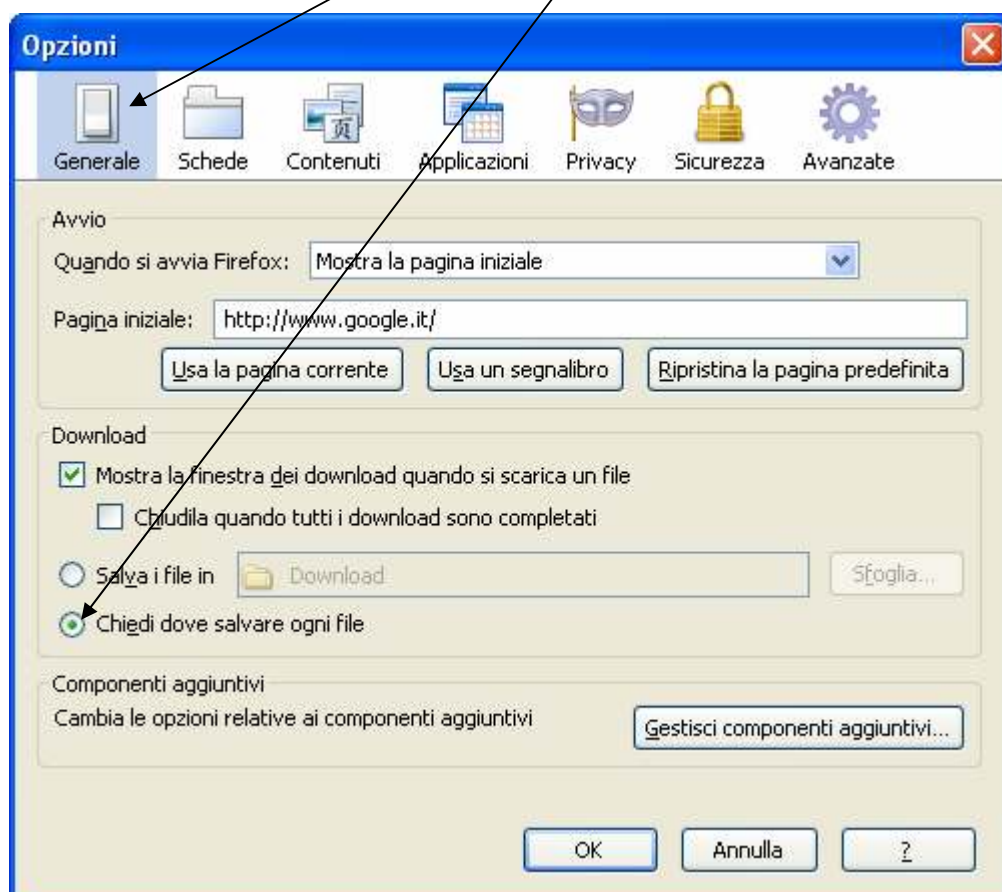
Opzioni

Generale Schede Contenuti Applicazioni Privacy Sicurezza Avanzate

Avvio

Quando si avvia Firefox: Mostra la pagina iniziale

Pagina iniziale: http://www.google.it/

Usa la pagina corrente Usa un segnalibro Ripristina la pagina predefinita

Download

Mostra la finestra dei download quando si scarica un file

Chiudila quando tutti i download sono completati

Salva i file in Download Sfoglia...

Chiedi dove salvare ogni file

Componenti aggiuntivi

Cambia le opzioni relative ai componenti aggiuntivi

Gestisci componenti aggiuntivi...

OK Annulla ?